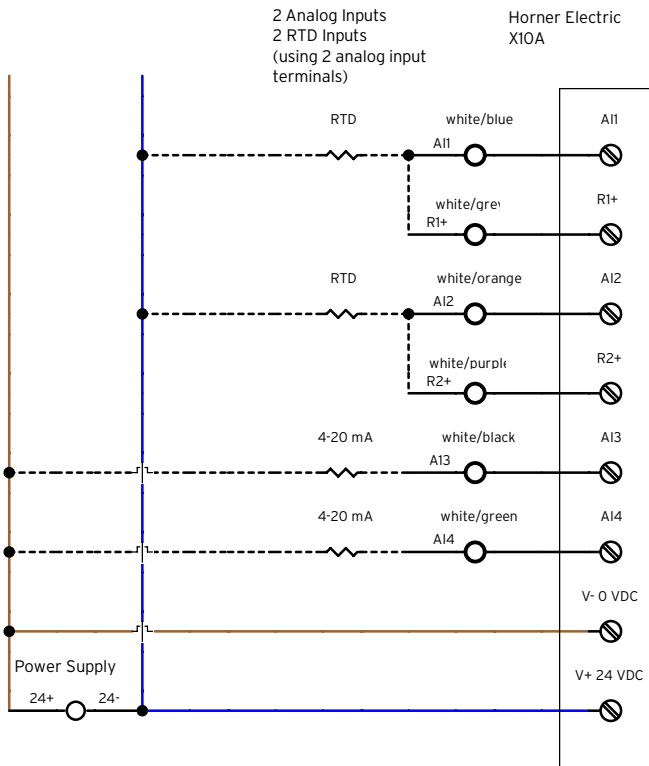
2 Analog Inputs
2 RTD Inputs
(using 2 analog input terminals)

Horner Electric
X10A

RTD

white/blue

AI1

AI1

white/grey

R1+

R1+

RTD

white/orange

AI2

AI2

white/purple

R2+

R2+

4-20 mA

white/black

AI3

AI3

4-20 mA

white/green

AI4

AI4

V- 0 VDC

Power Supply

24+

24-

V+ 24 VDC